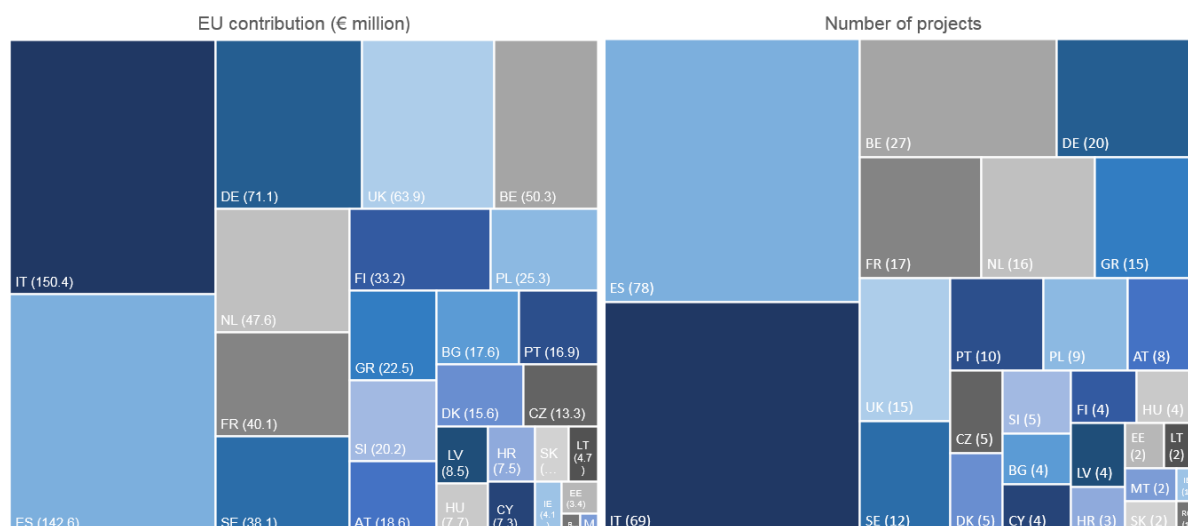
EU contribution (€ million)

IT (150.4)
ES (142.6)
DE (71.1)
UK (63.9)
BE (50.3)
NL (47.6)
FI (33.2)
PL (25.3)
FR (40.1)
GR (22.5)
BG (17.6)
PT (16.9)
SE (38.1)
SI (20.2)
DK (15.6)
CZ (13.3)
LV (8.5)
HR (7.5)
SK (…
LT (4.7)
AT (18.6)
HU (7.7)
CY (7.3)
IE (4.1)
EE (3.4)
B
M

Number of projects

ES (78)
IT (69)
BE (27)
DE (20)
FR (17)
NL (16)
GR (15)
PT (10)
PL (9)
AT (8)
UK (15)
CZ (5)
SI (5)
FI (4)
HU (4)
BG (4)
LV (4)
EE (2)
LT (2)
SE (12)
DK (5)
CY (4)
HR (3)
MT (2)
SK (2)
IE
RO